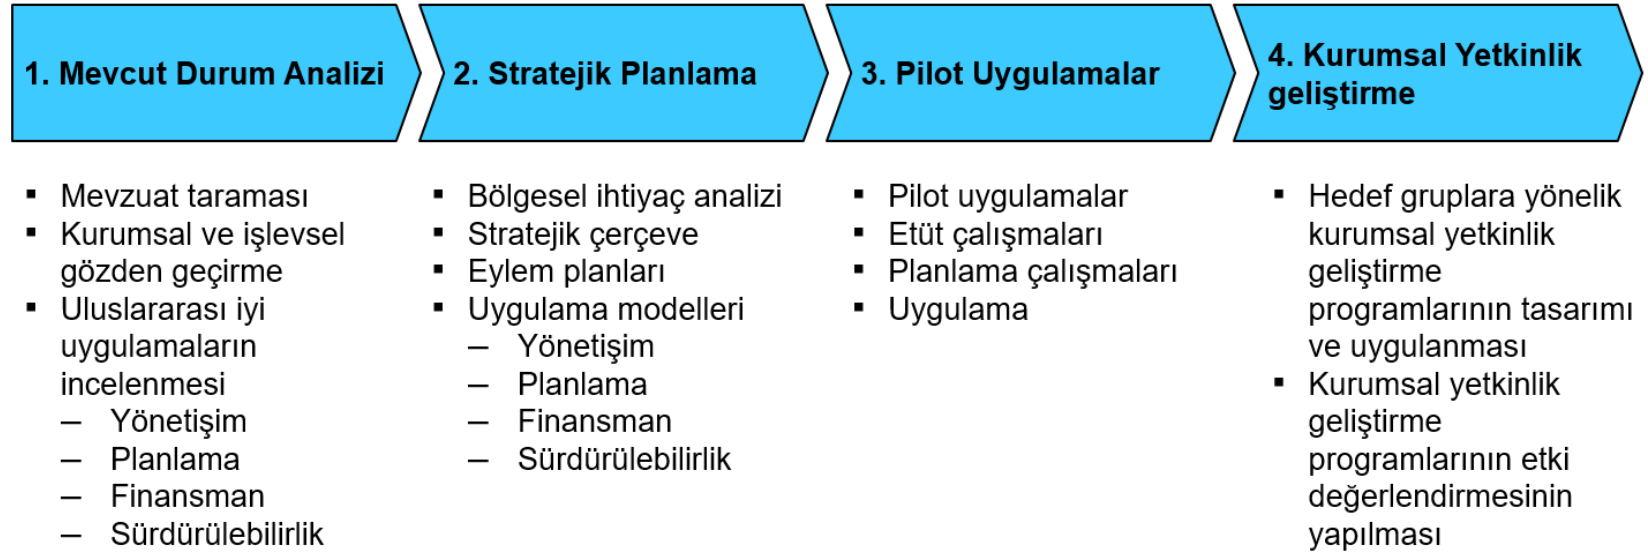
1. Mevcut Durum Analizi

2. Stratejik Planlama

3. Pilot Uygulamalar

4. Kurumsal Yetkinlik geliştirme

▪ Mevzuat taraması
▪ Kurumsal ve işlevsel gözden geçirme
▪ Uluslararası iyi uygulamaların incelenmesi
– Yönetişim
– Planlama
– Finansman
– Sürdürülebilirlik

▪ Bölgesel ihtiyaç analizi
▪ Stratejik çerçeve
▪ Eylem planları
▪ Uygulama modelleri
– Yönetişim
– Planlama
– Finansman
– Sürdürülebilirlik

▪ Pilot uygulamalar
▪ Etüt çalışmaları
▪ Planlama çalışmaları
▪ Uygulama

▪ Hedef gruplara yönelik kurumsal yetkinlik geliştirme programlarının tasarımı ve uygulanması
▪ Kurumsal yetkinlik geliştirme programlarının etki değerlendirmesinin yapılması